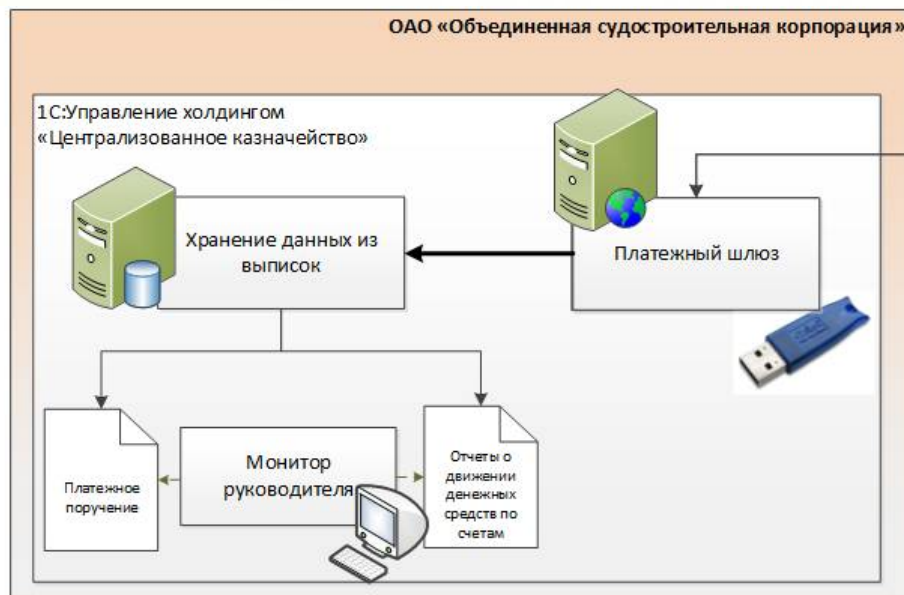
ОАО «Объединенная судостроительная корпорация»

1С:Управление холдингом
«Централизованное казначейство»

Хранение данных из выписок

Платежный шлюз

Платежное поручение

Монитор руководителя

Отчеты о движении денежных средств по счетам